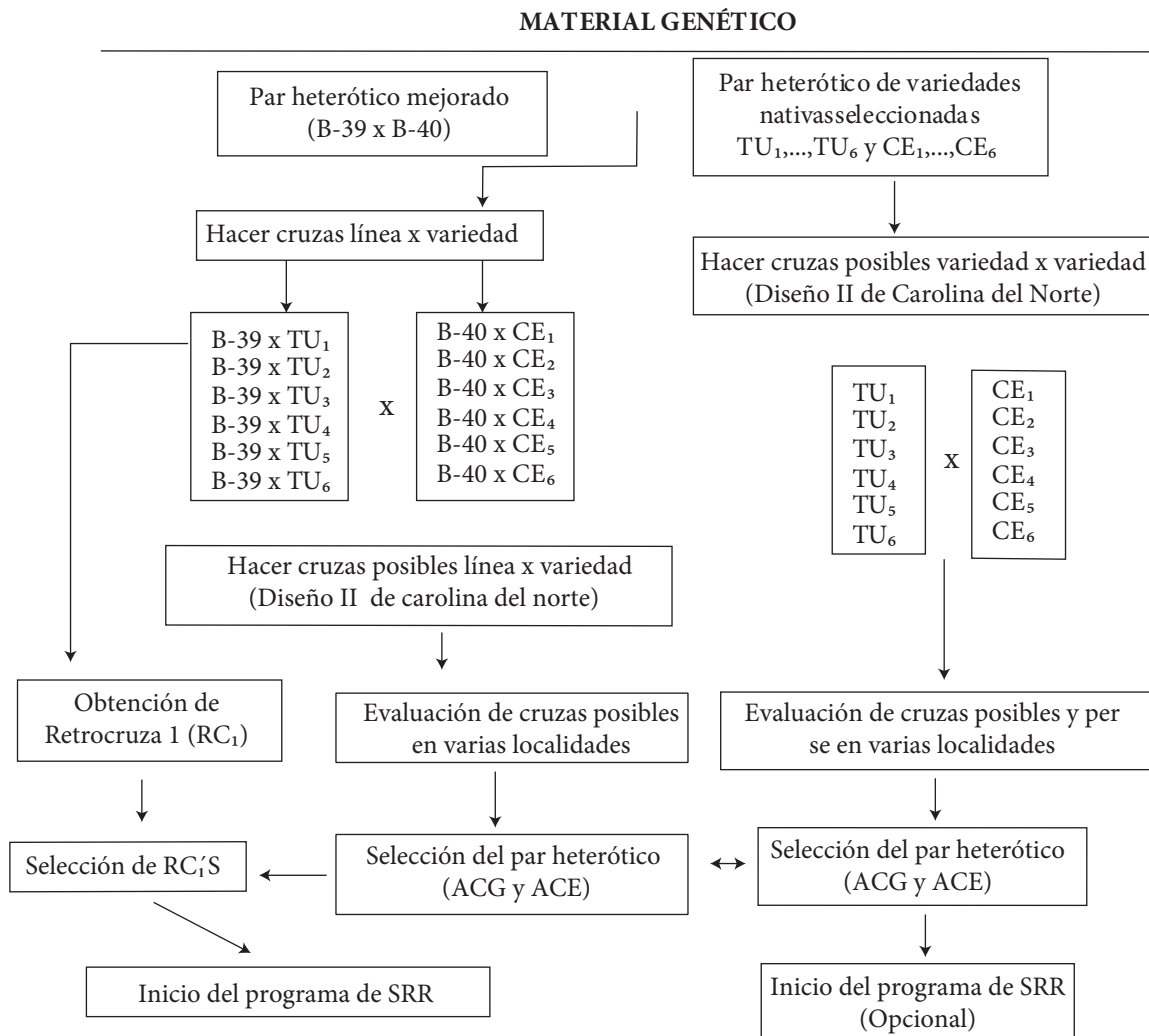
MATERIAL GENÉTICO

Par heterótico mejorado (B-39 x B-40)

Par heterótico de variedades nativasseleccionadas $TU_1$,...,$TU_6$ y $CE_1$,...,$CE_6$

Hacer cruzas línea x variedad

Hacer cruzas posibles variedad x variedad (Diseño II de Carolina del Norte)

B-39 x $TU_1$
B-39 x $TU_2$
B-39 x $TU_3$
B-39 x $TU_4$
B-39 x $TU_5$
B-39 x $TU_6$

x

B-40 x $CE_1$
B-40 x $CE_2$
B-40 x $CE_3$
B-40 x $CE_4$
B-40 x $CE_5$
B-40 x $CE_6$

$TU_1$
$TU_2$
$TU_3$
$TU_4$
$TU_5$
$TU_6$

x

$CE_1$
$CE_2$
$CE_3$
$CE_4$
$CE_5$
$CE_6$

Hacer cruzas posibles línea x variedad (Diseño II de carolina del norte)

Obtención de Retrocruza 1 ($RC_1$)

Evaluación de cruzas posibles en varias localidades

Evaluación de cruzas posibles y per se en varias localidades

Selección de $RC_1'S$

Selección del par heterótico (ACG y ACE)

Selección del par heterótico (ACG y ACE)

Inicio del programa de SRR

Inicio del programa de SRR (Opcional)